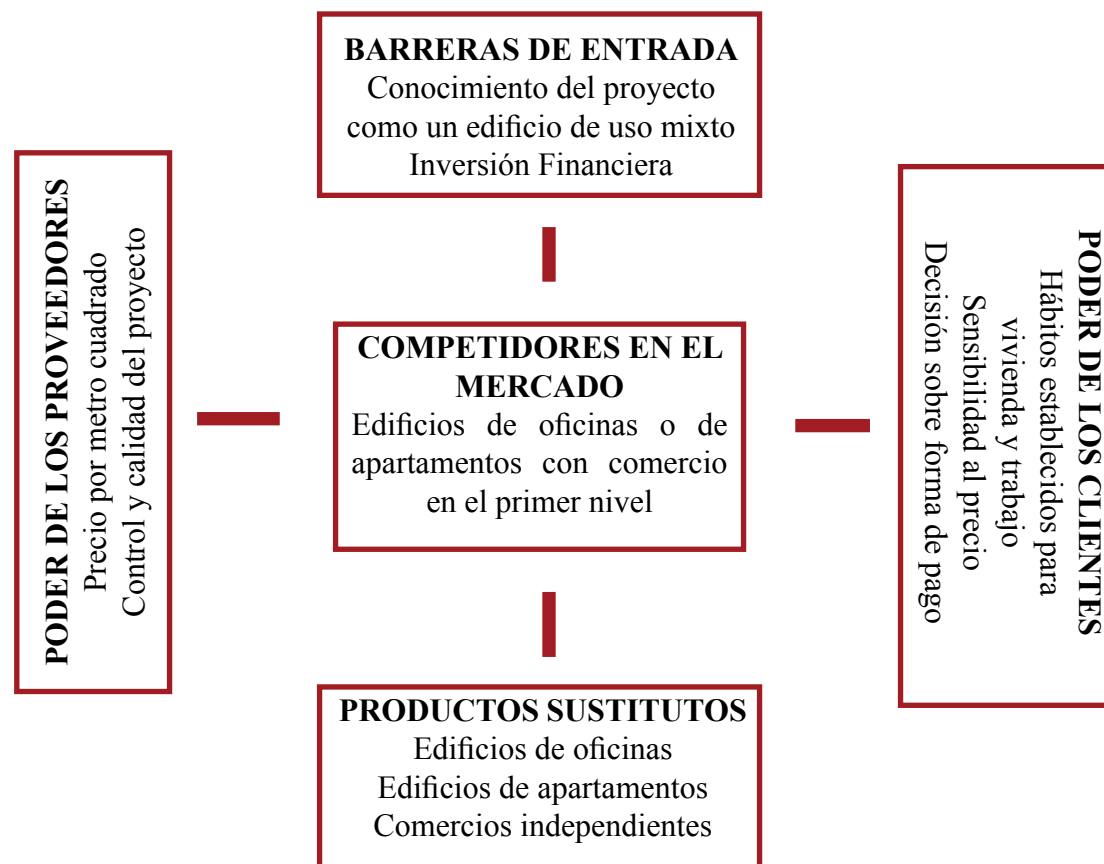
BARRERAS DE ENTRADA
Conocimiento del proyecto como un edificio de uso mixto
Inversión Financiera

PODER DE LOS PROVEEDORES
Precio por metro cuadrado
Control y calidad del proyecto

COMPETIDORES EN EL MERCADO
Edificios de oficinas o de apartamentos con comercio en el primer nivel

PODER DE LOS CLIENTES
Hábitos establecidos para vivienda y trabajo
Sensibilidad al precio
Decisión sobre forma de pago

PRODUCTOS SUSTITUTOS
Edificios de oficinas
Edificios de apartamentos
Comercios independientes